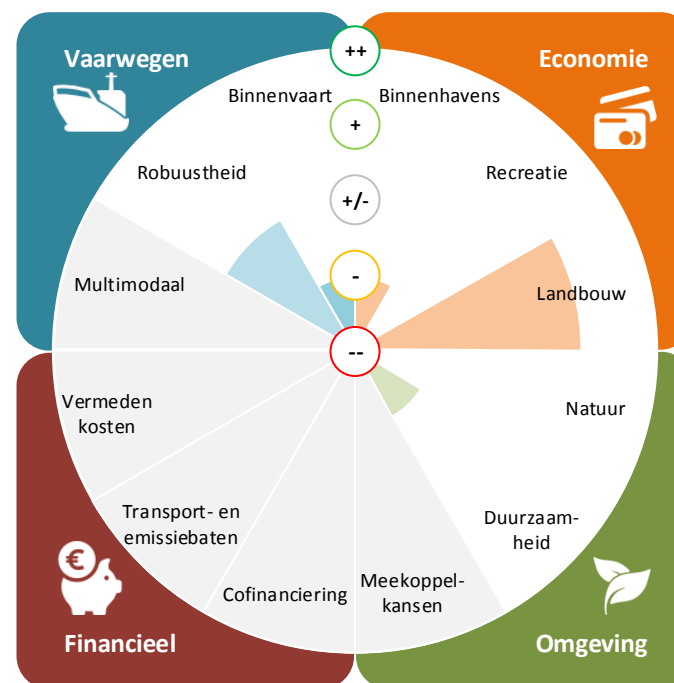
Vaarwegen

Economie

++

+

+/-

-

--

Binnenvaart

Binnenhavens

Robuustheid

Recreatie

Multimodaal

Landbouw

Vermeden kosten

Natuur

Transport- en emissiebaten

Duurzaamheid

Cofinanciering

Meekoppelkansen

Financieel

Omgeving